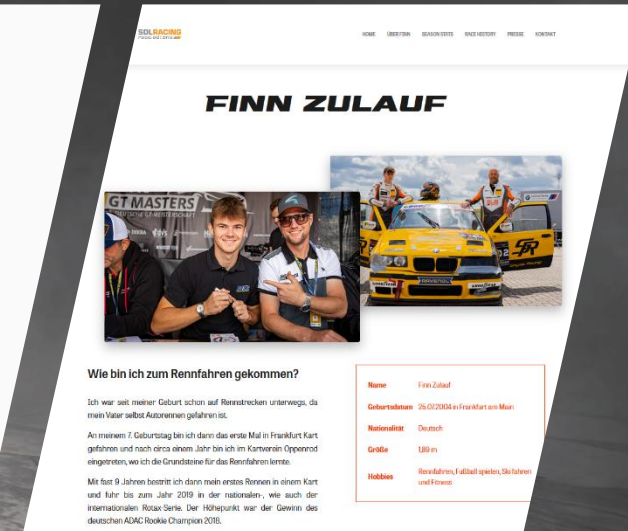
SDL RACING

HOME ÜBER FINN SEASON STATS RACE HISTORY PRESSE KONTAKT

FINN ZULAUF

GT MASTERS

SDL

Wie bin ich zum Rennfahren gekommen?

Ich war seit meiner Geburt schon auf Rennstrecken unterwegs, da mein Vater selbst Autorennen gefahren ist.

An meinem 7. Geburtstag bin ich dann das erste Mal in Frankfurt Kart gefahren und nach circa einem Jahr bin ich im Kartverein Oppenrod eingetreten, wo ich die Grundsteine für das Rennfahren lernte.

Mit fast 9 Jahren bestritt ich dann mein erstes Rennen in einem Kart und fuhr bis zum Jahr 2019 in der nationalen-, wie auch der internationalen Rotax-Serie. Der Höhepunkt war der Gewinn des deutschen ADAC Rookie Champion 2018.

| Name | Finn Zulauf |
|---|---|
| Geburtsdatum | 26.07.2004 in Frankfurt am Main |
| Nationalität | Deutsch |
| Größe | 1,89 m |
| Hobbies | Rennfahren, Fußball spielen, Ski fahren und Fitness |